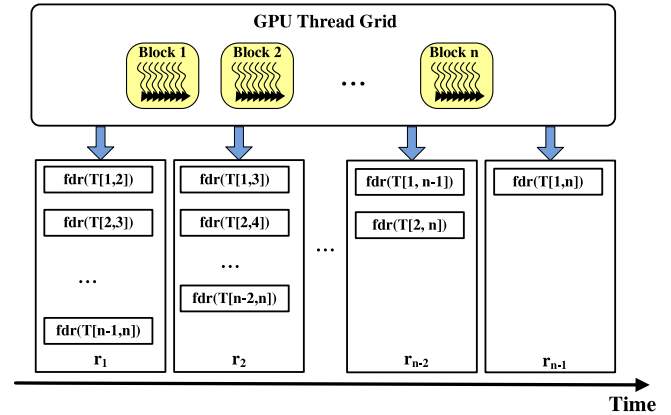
GPU Thread Grid

Block 1

Block 2

...

Block n

fdr(T[1,2])

fdr(T[2,3])

...

fdr(T[n-1,n])

$r_1$

fdr(T[1,3])

fdr(T[2,4])

...

fdr(T[n-2,n])

$r_2$

...

fdr(T[1, n-1])

fdr(T[2, n])

$r_{n-2}$

fdr(T[1,n])

$r_{n-1}$

Time